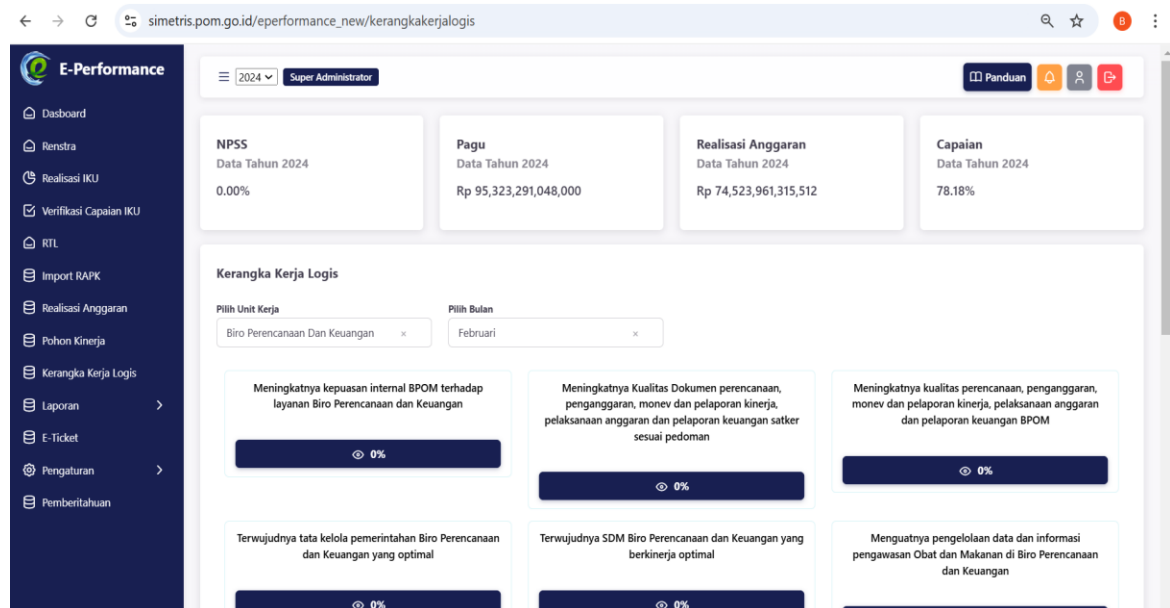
simetris.pom.go.id/eperformance_new/kerangkakerjalogis

B

E-Performance

Dasboard
Renstra
Realisasi IKU
Verifikasi Capaian IKU
RTL
Import RAPK
Realisasi Anggaran
Pohon Kinerja
Kerangka Kerja Logis
Laporan
E-Ticket
Pengaturan
Pemberitahuan

2024 Super Administrator

Panduan

NPSS
Data Tahun 2024
0.00%

Pagu
Data Tahun 2024
Rp 95,323,291,048,000

Realisasi Anggaran
Data Tahun 2024
Rp 74,523,961,315,512

Capaian
Data Tahun 2024
78.18%

Kerangka Kerja Logis

Pilih Unit Kerja
Biro Perencanaan Dan Keuangan ×

Pilih Bulan
Februari ×

Meningkatnya kepuasan internal BPOM terhadap layanan Biro Perencanaan dan Keuangan

0%

Meningkatnya Kualitas Dokumen perencanaan, penganggaran, monev dan pelaporan kinerja, pelaksanaan anggaran dan pelaporan keuangan satker sesuai pedoman

0%

Meningkatnya kualitas perencanaan, penganggaran, monev dan pelaporan kinerja, pelaksanaan anggaran dan pelaporan keuangan BPOM

0%

Terwujudnya tata kelola pemerintahan Biro Perencanaan dan Keuangan yang optimal

0%

Terwujudnya SDM Biro Perencanaan dan Keuangan yang berkinerja optimal

0%

Menguatnya pengelolaan data dan informasi pengawasan Obat dan Makanan di Biro Perencanaan dan Keuangan